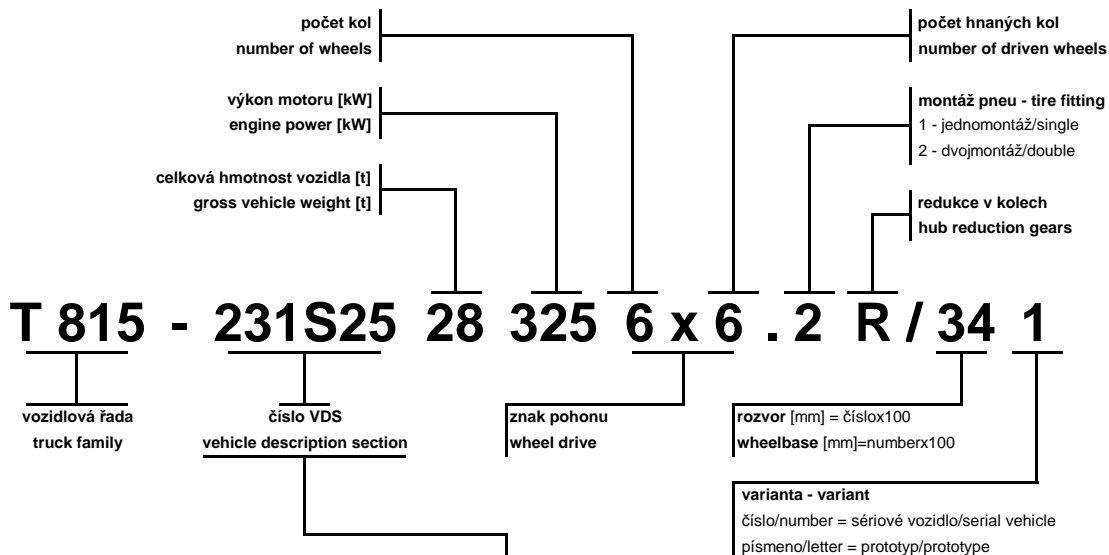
počet kol
number of wheels

počet hnaných kol
number of driven wheels

výkon motoru [kW]
engine power [kW]

montáž pneu - tire fitting
1 - jednomontáž/single
2 - dvojmontáž/double

celková hmotnost vozidla [t]
gross vehicle weight [t]

redukce v kolech
hub reduction gears

T 815 - 231S25 28 325 6 x 6 . 2 R / 34 1

vozidlová řada
truck family

číslo VDS
vehicle description section

znak pohonu
wheel drive

rozvor [mm] = číslox100
wheelbase [mm]=numberx100

varianta - variant
číslo/number = sériové vozidlo/serial vehicle
písmeno/letter = prototyp/prototype